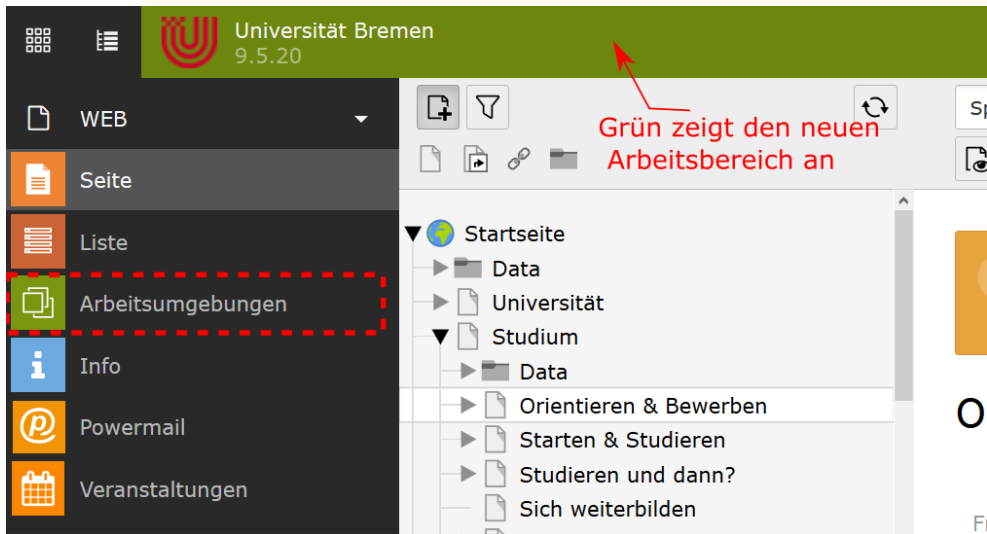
Universität Bremen
9.5.20

WEB
Seite
Liste
Arbeitsumgebungen
Info
Powermail
Veranstaltungen

Grün zeigt den neuen Arbeitsbereich an

Sp

Startseite
Data
Universität
Studium
Data
Orientieren & Bewerben
Starten & Studieren
Studieren und dann?
Sich weiterbilden

O
Fr